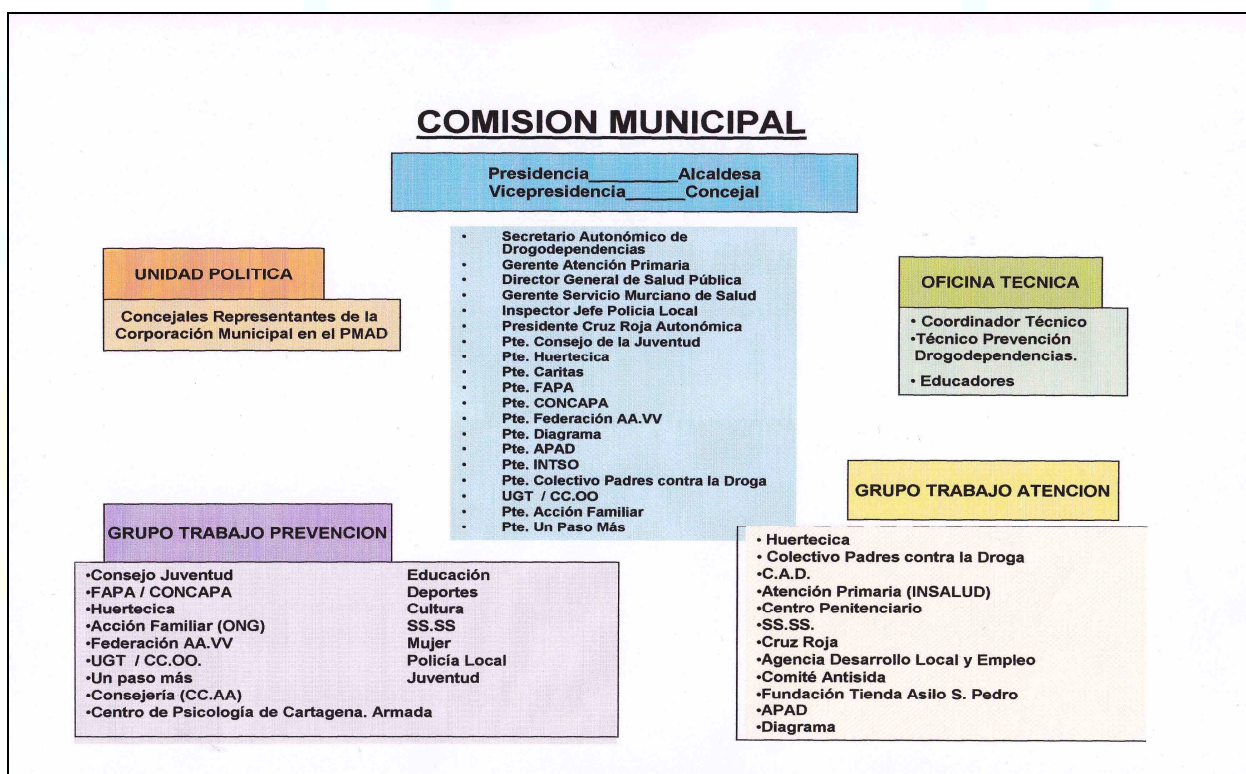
COMISION MUNICIPAL

Presidencia_________Alcaldesa
Vicepresidencia______Concejal

- Secretario Autonómico de Drogodependencias
- Gerente Atención Primaria
- Director General de Salud Pública
- Gerente Servicio Murciano de Salud
- Inspector Jefe Policía Local
- Presidente Cruz Roja Autonómica
- Pte. Consejo de la Juventud
- Pte. Huertecica
- Pte. Caritas
- Pte. FAPA
- Pte. CONCAPA
- Pte. Federación AA.VV
- Pte. Diagrama
- Pte. APAD
- Pte. INTSO
- Pte. Colectivo Padres contra la Droga
- UGT / CC.OO
- Pte. Acción Familiar
- Pte. Un Paso Más

UNIDAD POLITICA

Concejales Representantes de la Corporación Municipal en el PMAD

OFICINA TECNICA

• Coordinador Técnico
•Técnico Prevención Drogodependencias.
• Educadores

GRUPO TRABAJO PREVENCION

•Consejo Juventud
•FAPA / CONCAPA
•Huertecica
•Acción Familiar (ONG)
•Federación AA.VV
•UGT / CC.OO.
•Un paso más
•Consejería (CC.AA)
•Centro de Psicología de Cartagena. Armada

Educación
Deportes
Cultura
SS.SS
Mujer
Policía Local
Juventud

GRUPO TRABAJO ATENCION

• Huertecica
• Colectivo Padres contra la Droga
•C.A.D.
•Atención Primaria (INSALUD)
•Centro Penitenciario
•SS.SS.
•Cruz Roja
•Agencia Desarrollo Local y Empleo
•Comité Antisida
•Fundación Tienda Asilo S. Pedro
•APAD
•Diagrama